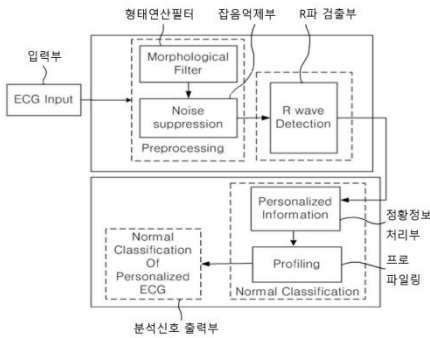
형태연산필터

잡음억제부

R파 검출부

입력부

ECG Input

Morphological Filter

Noise suppression

Preprocessing

R wave Detection

Personalized Information

정황정보 처리부

Profiling

프로 파일링

Normal Classification Of Personalized ECG

Normal Classification

분석신호 출력부